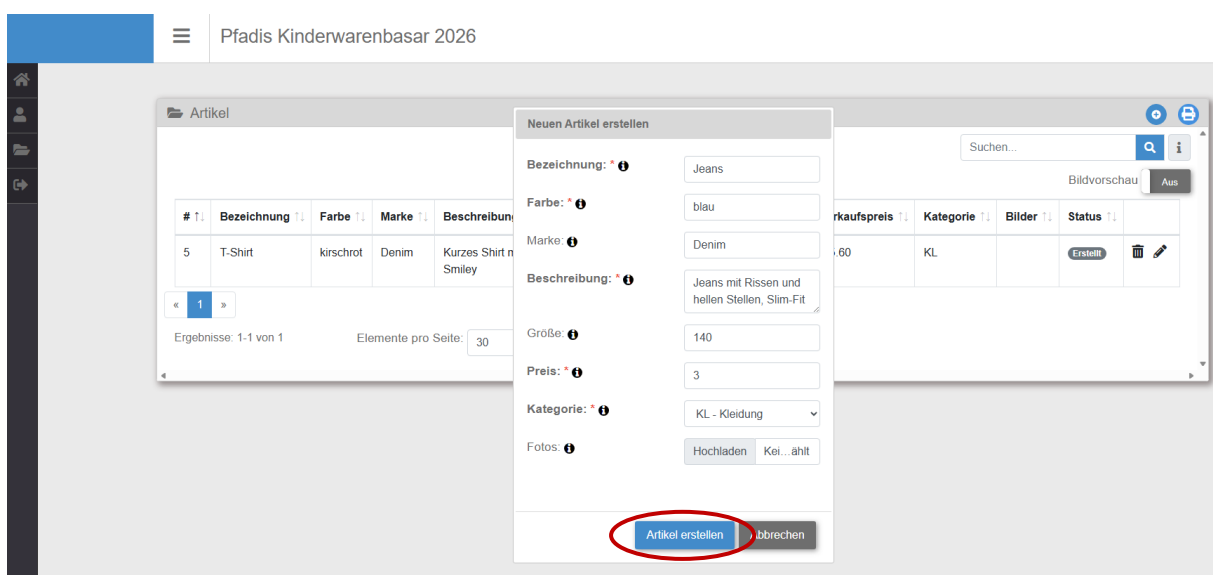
Pfadis Kinderwarenbasar 2026

Artikel

Suchen...

Bildvorschau Aus

| # | Bezeichnung | Farbe | Marke | Beschreibung | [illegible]rkaufspreis | Kategorie | Bilder | Status |
|---|---|---|---|---|---|---|---|---|
| 5 | T-Shirt | kirschrot | Denim | Kurzes Shirt m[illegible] Smiley | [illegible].60 | KL | | Erstellt |

« 1 »

Ergebnisse: 1-1 von 1

Elemente pro Seite: 30

Neuen Artikel erstellen

Bezeichnung: * Jeans

Farbe: * blau

Marke: Denim

Beschreibung: * Jeans mit Rissen und hellen Stellen, Slim-Fit

Größe: 140

Preis: * 3

Kategorie: * KL - Kleidung

Fotos: Hochladen Kei...ählt

Artikel erstellen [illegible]bbrechen